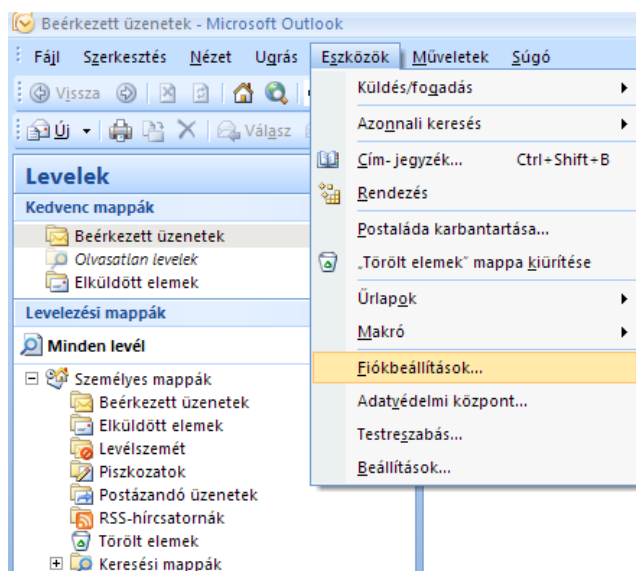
Beérkezett üzenetek - Microsoft Outlook

Fájl Szerkesztés Nézet Ugrás Eszközök Műveletek Súgó

Vissza

Új Válasz

Levelek

Kedvenc mappák

Beérkezett üzenetek

Olvasatlan levelek

Elküldött elemek

Levelezési mappák

Minden levél

Személyes mappák

Beérkezett üzenetek

Elküldött elemek

Levélszemét

Piszkozatok

Postázandó üzenetek

RSS-hírcsatornák

Törölt elemek

Keresési mappák

Küldés/fogadás

Azonnali keresés

Cím- jegyzék... Ctrl+Shift+B

Rendezés

Postaláda karbantartása...

„Törölt elemek" mappa kiürítése

Űrlapok

Makró

Fiókbeállítások...

Adatvédelmi központ...

Testreszabás...

Beállítások...